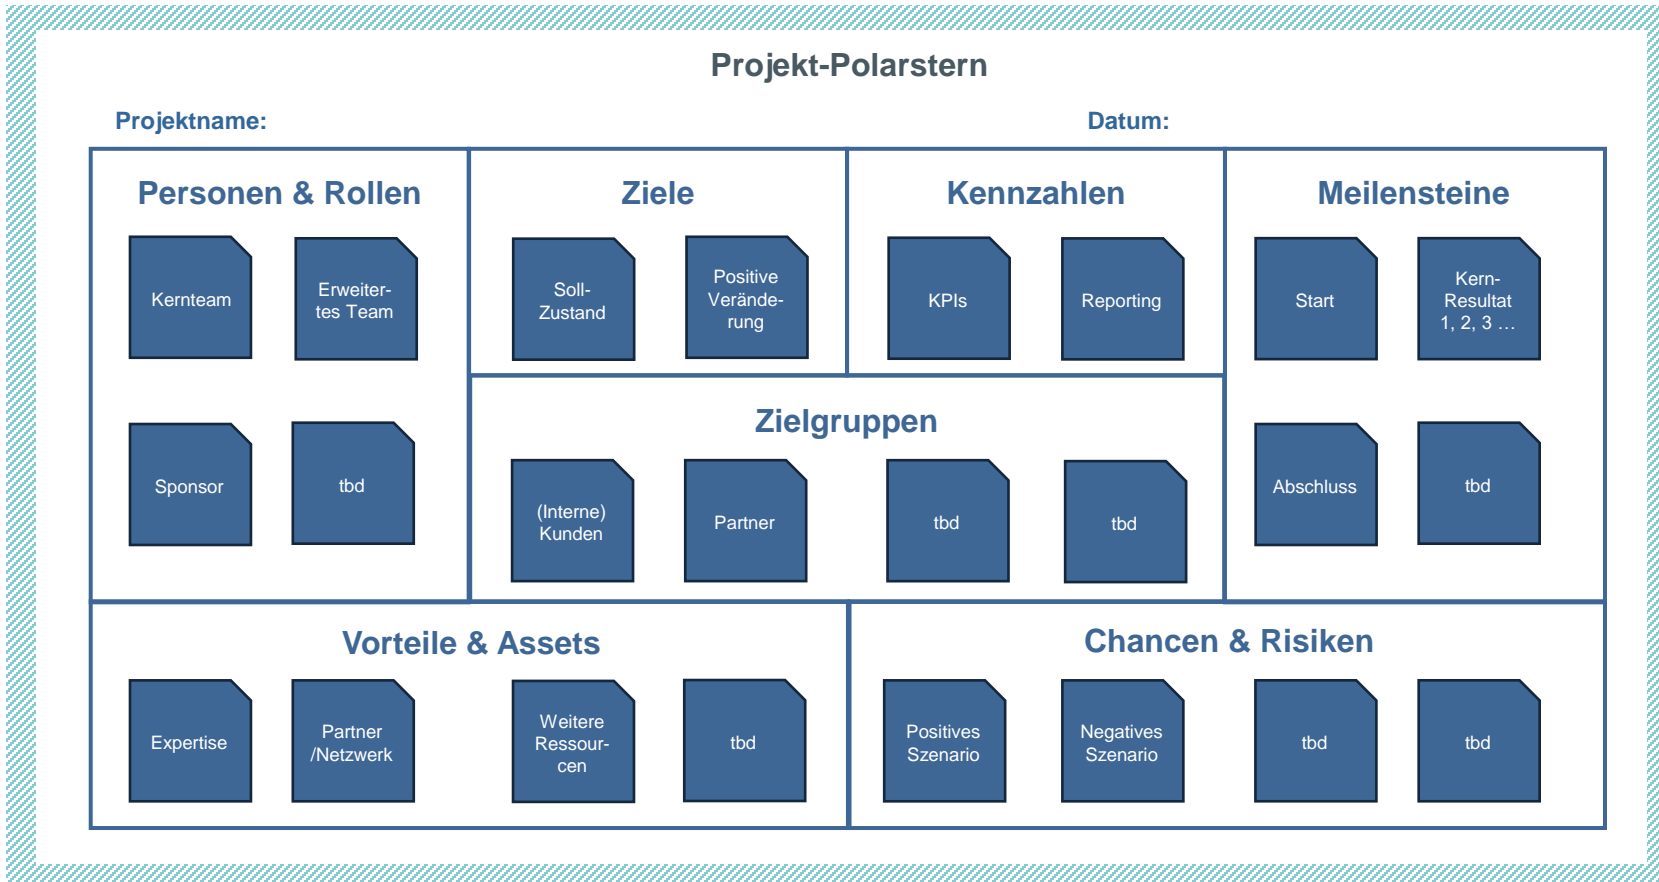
Projekt-Polarstern

Projektname:

Datum:

Personen & Rollen

Kernteam

Erweitertes Team

Sponsor

tbd

Ziele

Soll-Zustand

Positive Veränderung

Kennzahlen

KPIs

Reporting

Meilensteine

Start

Kern-Resultat 1, 2, 3 …

Abschluss

tbd

Zielgruppen

(Interne) Kunden

Partner

tbd

tbd

Vorteile & Assets

Expertise

Partner /Netzwerk

Weitere Ressourcen

tbd

Chancen & Risiken

Positives Szenario

Negatives Szenario

tbd

tbd